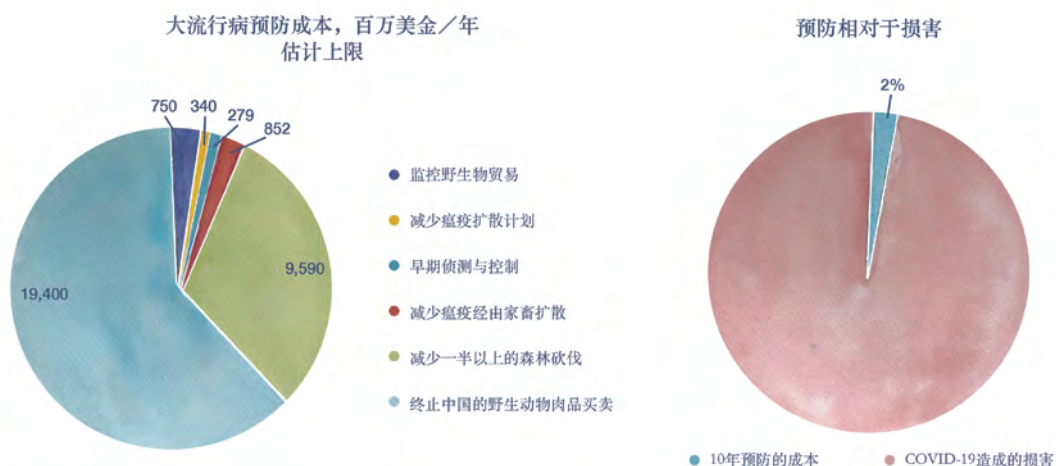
大流行病预防成本，百万美金／年
估计上限

750
340
279
852
9,590
19,400

监控野生物贸易
减少瘟疫扩散计划
早期侦测与控制
减少瘟疫经由家畜扩散
减少一半以上的森林砍伐
终止中国的野生动物肉品买卖

预防相对于损害

2%

10年预防的成本
COVID-19造成的损害